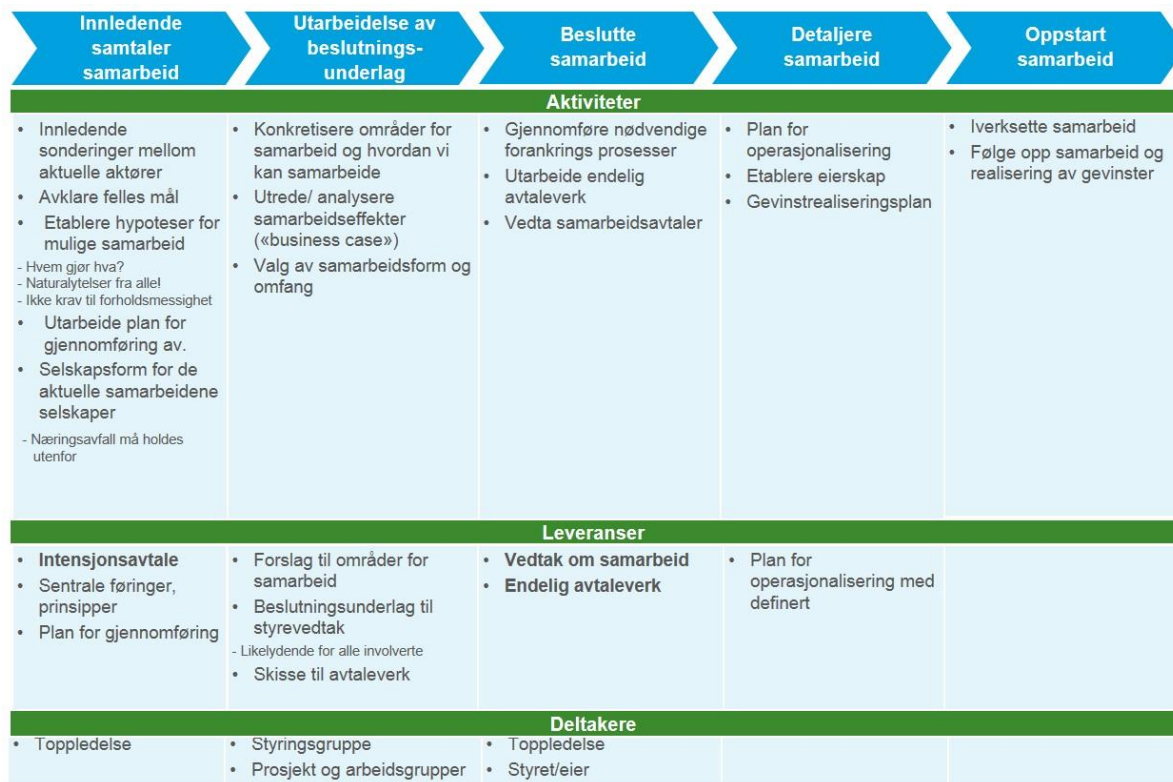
| Innledende samtaler samarbeid | Utarbeidelse av beslutningsunderlag | Beslutte samarbeid | Detaljere samarbeid | Oppstart samarbeid |
|---|---|---|---|---|

Aktiviteter

| | | | | |
|---|---|---|---|---|
| • Innledende sonderinger mellom aktuelle aktører<br>• Avklare felles mål<br>• Etablere hypoteser for mulige samarbeid<br>- Hvem gjør hva?<br>- Naturalytelser fra alle!<br>- Ikke krav til forholdsmessighet<br>• Utarbeide plan for gjennomføring av.<br>• Selskapsform for de aktuelle samarbeidene selskaper<br>- Næringsavfall må holdes utenfor | • Konkretisere områder for samarbeid og hvordan vi kan samarbeide<br>• Utrede/ analysere samarbeidseffekter («business case»)<br>• Valg av samarbeidsform og omfang | • Gjennomføre nødvendige forankrings prosesser<br>• Utarbeide endelig avtaleverk<br>• Vedta samarbeidsavtaler | • Plan for operasjonalisering<br>• Etablere eierskap<br>• Gevinstrealiseringsplan | • Iverksette samarbeid<br>• Følge opp samarbeid og realisering av gevinster |

Leveranser

| | | | | |
|---|---|---|---|---|
| • Intensjonsavtale<br>• Sentrale føringer, prinsipper<br>• Plan for gjennomføring | • Forslag til områder for samarbeid<br>• Beslutningsunderlag til styrevedtak<br>- Likelydende for alle involverte<br>• Skisse til avtaleverk | • Vedtak om samarbeid<br>• Endelig avtaleverk | • Plan for operasjonalisering med definert | |

Deltakere

| | | | | |
|---|---|---|---|---|
| • Toppledelse | • Styringsgruppe<br>• Prosjekt og arbeidsgrupper | • Toppledelse<br>• Styret/eier | | |